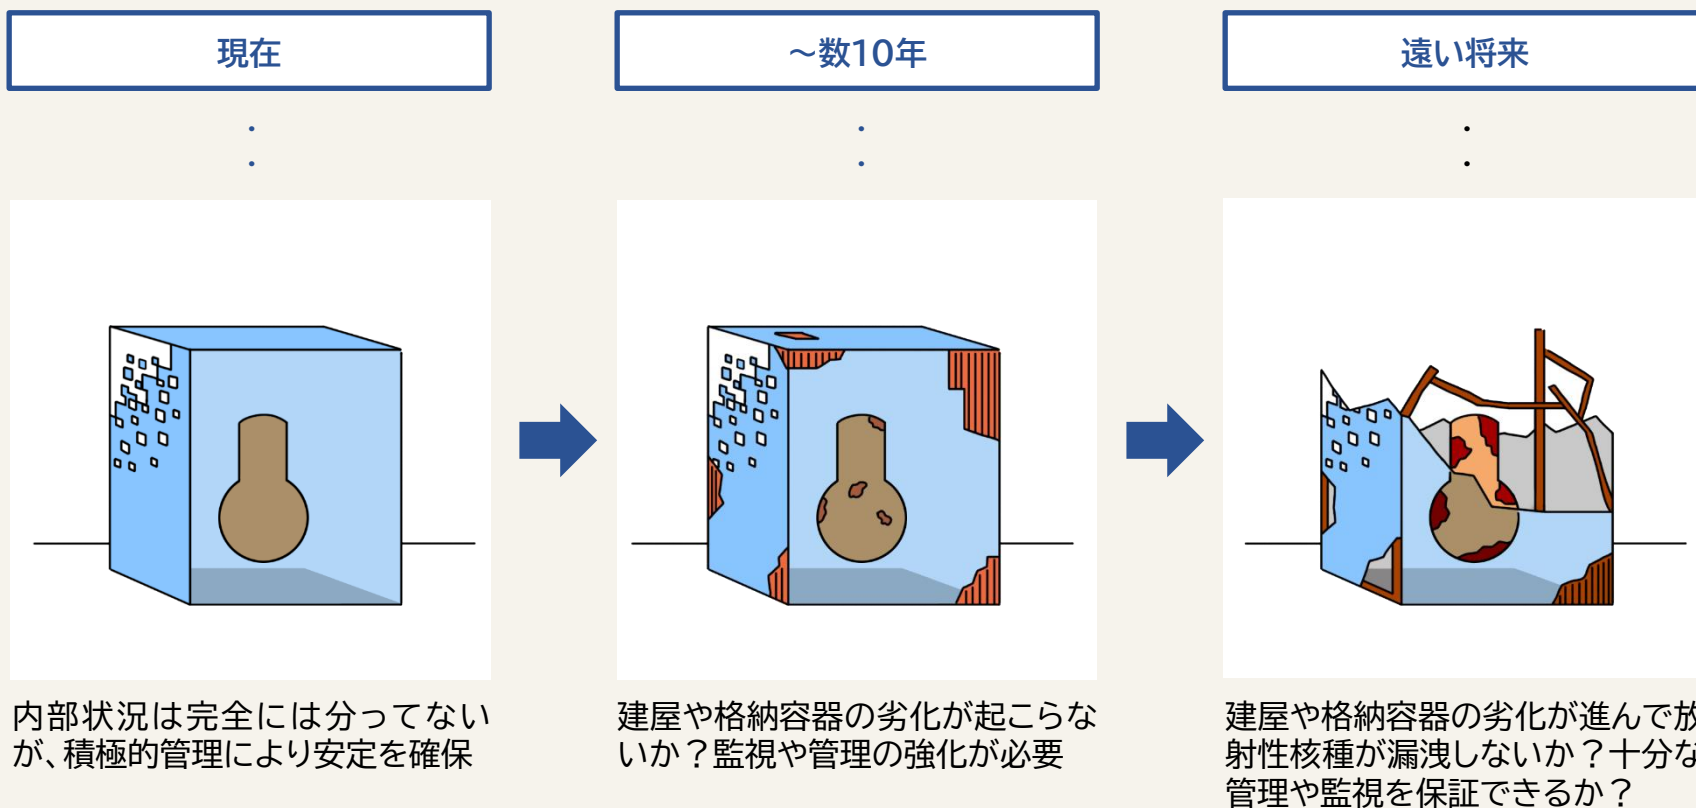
現在

内部状況は完全には分ってないが、積極的管理により安定を確保

～数10年

建屋や格納容器の劣化が起こらないか？監視や管理の強化が必要

遠い将来

建屋や格納容器の劣化が進んで放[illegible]射性核種が漏洩しないか？十分な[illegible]管理や監視を保証できるか？